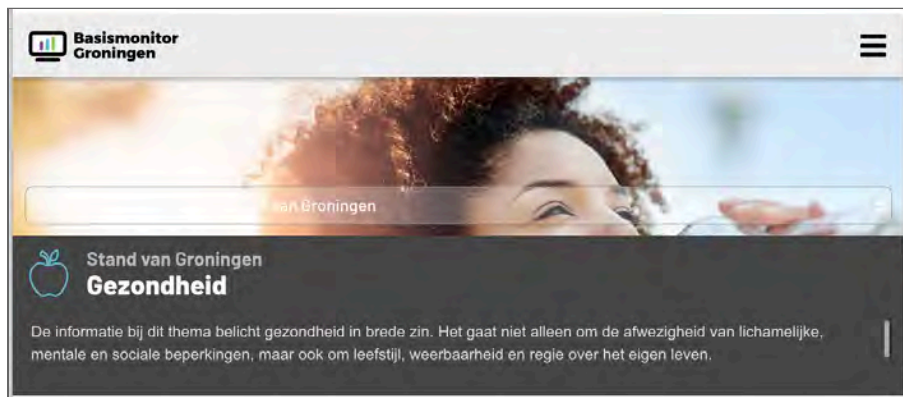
Basismonitor Groningen

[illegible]van Groningen

Stand van Groningen

Gezondheid

De informatie bij dit thema belicht gezondheid in brede zin. Het gaat niet alleen om de afwezigheid van lichamelijke, mentale en sociale beperkingen, maar ook om leefstijl, weerbaarheid en regie over het eigen leven.